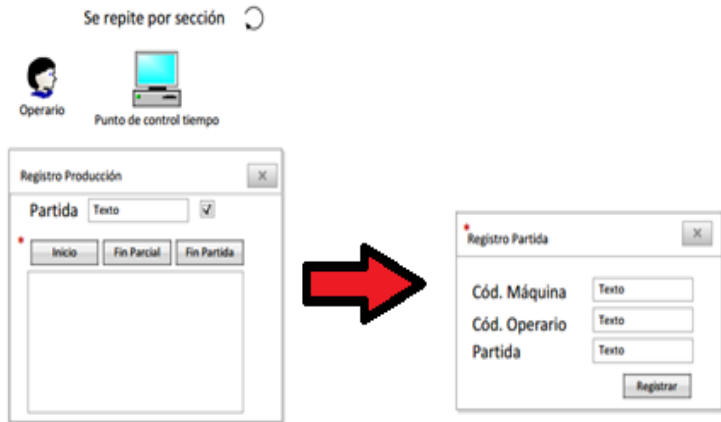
Se repite por sección

Operario

Punto de control tiempo

Registro Producción

×

Partida Texto

*

Inicio

Fin Parcial

Fin Partida

*

Registro Partida

×

Cód. Máquina Texto

Cód. Operario Texto

Partida Texto

Registrar